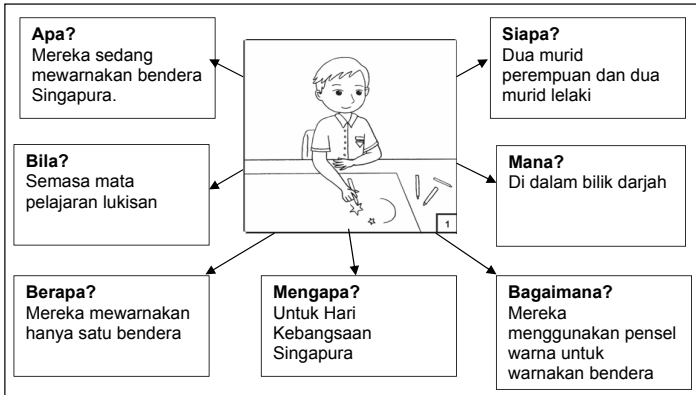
**Apa?**
Mereka sedang mewarnakan bendera Singapura.

**Siapa?**
Dua murid perempuan dan dua murid lelaki

**Bila?**
Semasa mata pelajaran lukisan

**Mana?**
Di dalam bilik darjah

1

**Berapa?**
Mereka mewarnakan hanya satu bendera

**Mengapa?**
Untuk Hari Kebangsaan Singapura

**Bagaimana?**
Mereka menggunakan pensel warna untuk warnakan bendera